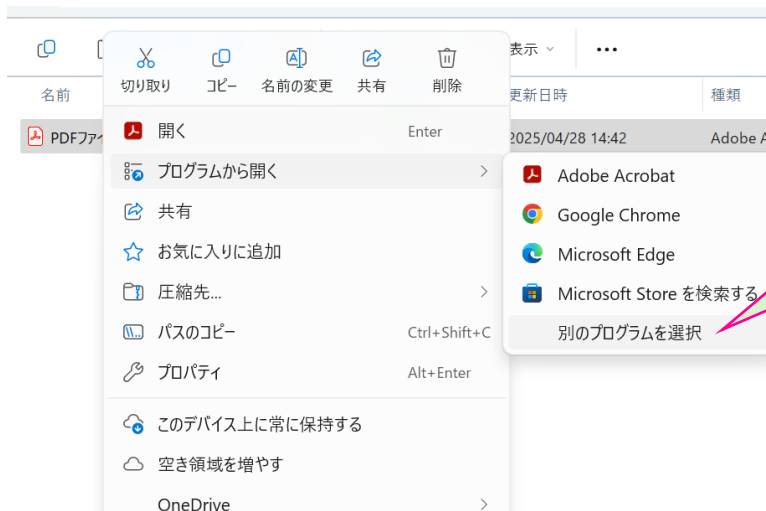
表示

名前

PDFファイ

更新日時

種類

2025/04/28 14:42

Adobe A

切り取り

コピー

名前の変更

共有

削除

開く

Enter

プログラムから開く

共有

お気に入りに追加

圧縮先...

パスのコピー

Ctrl+Shift+C

プロパティ

Alt+Enter

このデバイス上に常に保持する

空き領域を増やす

OneDrive

Adobe Acrobat

Google Chrome

Microsoft Edge

Microsoft Store を検索する

別のプログラムを選択